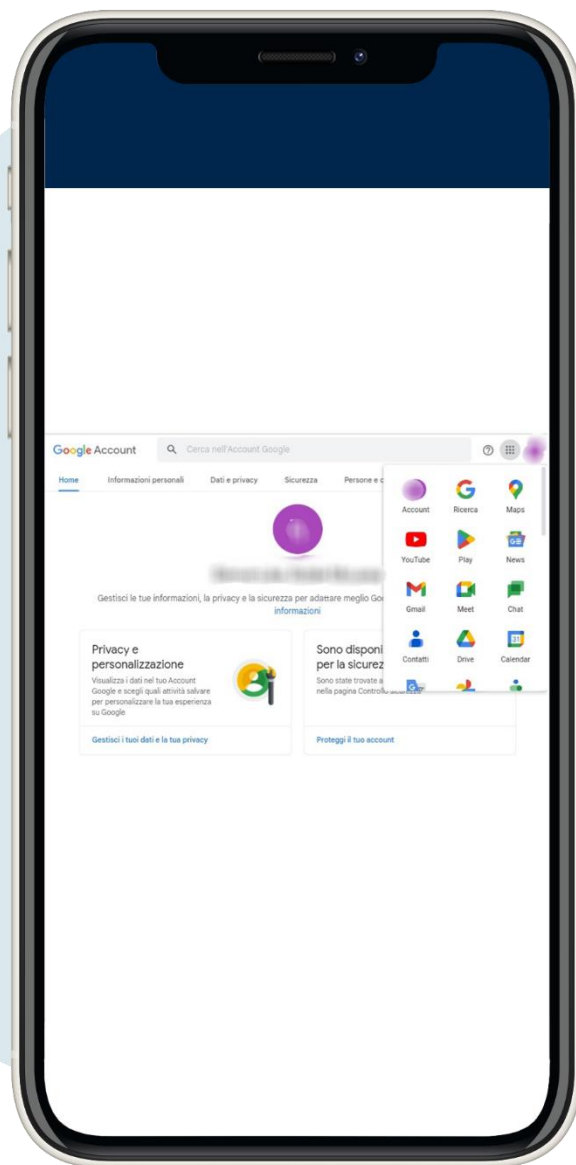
Google Account

Cerca nell'Account Google

Home Informazioni personali Dati e privacy Sicurezza Persone e c

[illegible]

Gestisci le tue informazioni, la privacy e la sicurezza per adattare meglio Go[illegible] informazioni

Privacy e personalizzazione

Visualizza i dati nel tuo Account Google e scegli quali attività salvare per personalizzare la tua esperienza su Google.

Gestisci i tuoi dati e la tua privacy

Sono disponi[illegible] per la sicurez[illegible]

Sono state trovate a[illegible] nella pagina Controllo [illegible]

Proteggi il tuo account

Account Ricerca Maps
YouTube Play News
Gmail Meet Chat
Contatti Drive Calendar